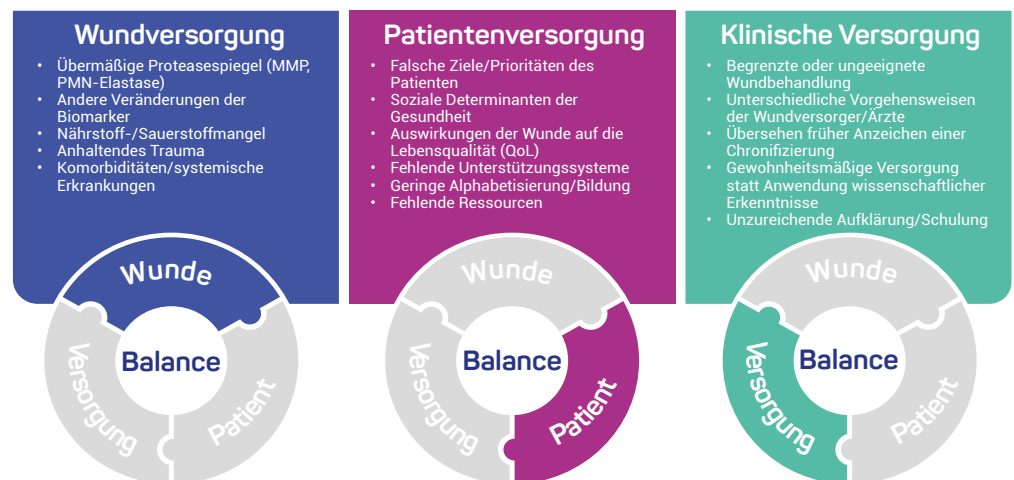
Wundversorgung

- Übermäßige Proteasespiegel (MMP, PMN-Elastase)
- Andere Veränderungen der Biomarker
- Nährstoff-/Sauerstoffmangel
- Anhaltendes Trauma
- Komorbiditäten/systemische Erkrankungen

Wunde
Balance
Versorgung
Patient

Patientenversorgung

- Falsche Ziele/Prioritäten des Patienten
- Soziale Determinanten der Gesundheit
- Auswirkungen der Wunde auf die Lebensqualität (QoL)
- Fehlende Unterstützungssysteme
- Geringe Alphabetisierung/Bildung
- Fehlende Ressourcen

Wunde
Balance
Versorgung
Patient

Klinische Versorgung

- Begrenzte oder ungeeignete Wundbehandlung
- Unterschiedliche Vorgehensweisen der Wundversorger/Ärzte
- Übersehen früher Anzeichen einer Chronifizierung
- Gewohnheitsmäßige Versorgung statt Anwendung wissenschaftlicher Erkenntnisse
- Unzureichende Aufklärung/Schulung

Wunde
Balance
Versorgung
Patient